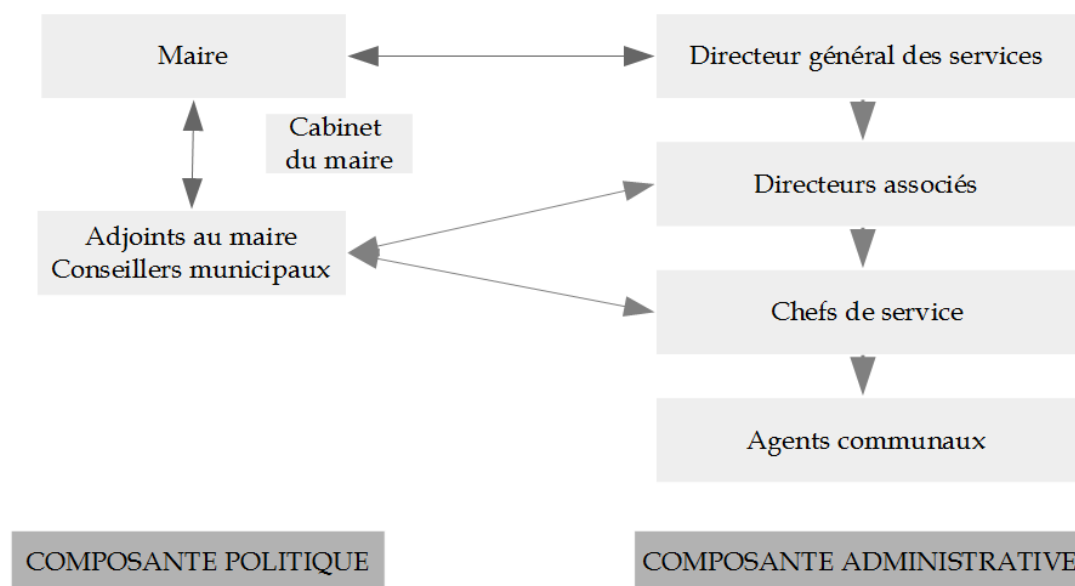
Maire

Directeur général des services

Cabinet du maire

Directeurs associés

Adjoints au maire
Conseillers municipaux

Chefs de service

Agents communaux

COMPOSANTE POLITIQUE

COMPOSANTE ADMINISTRATIVE